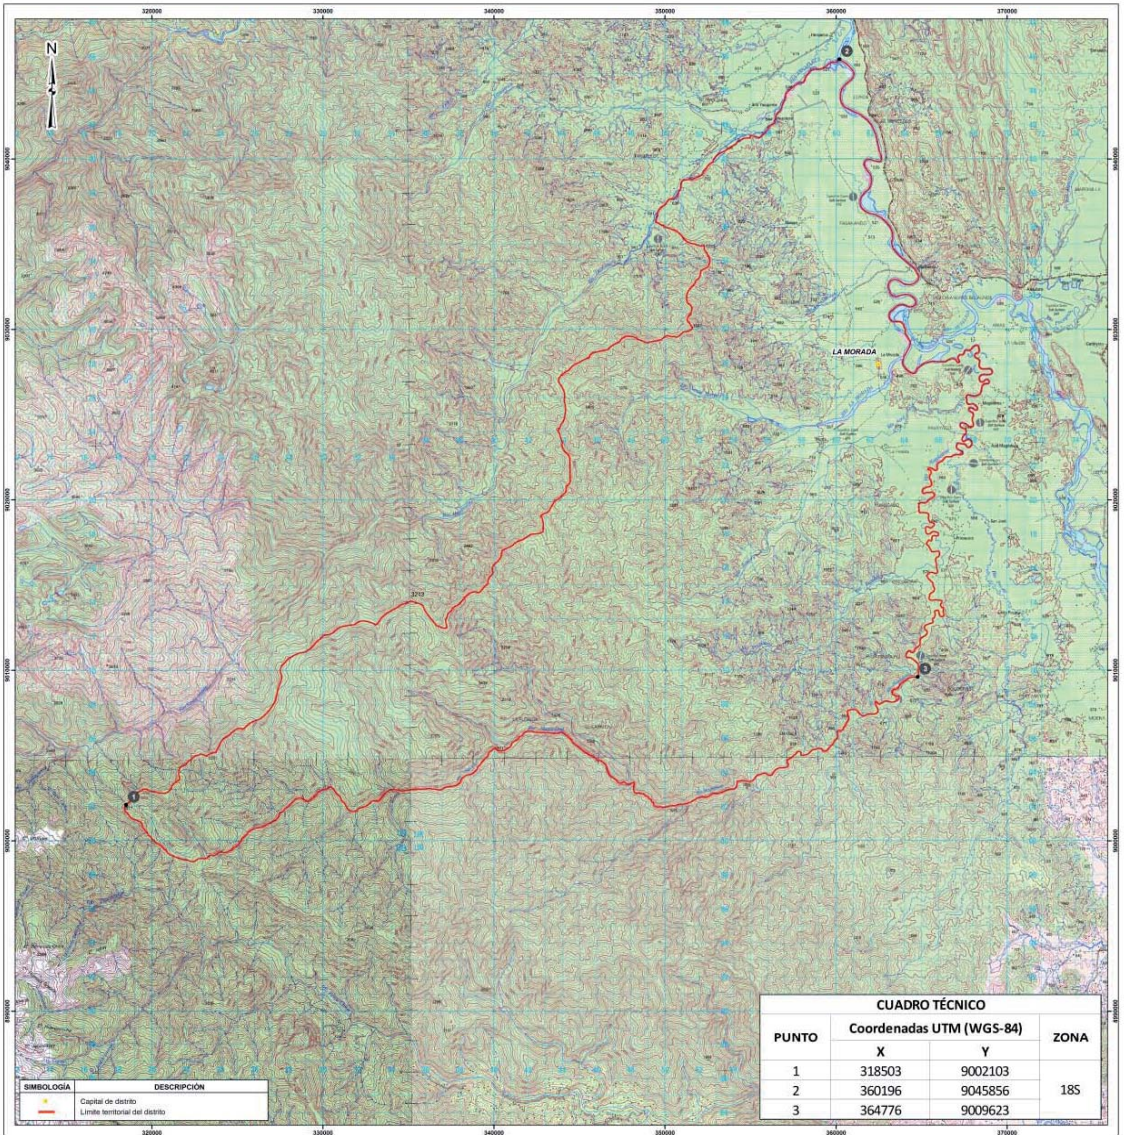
320000
330000
340000
350000
360000
370000

N

2

LA MORADA

3219

3

1

9040000
9030000
9020000
9010000
9000000
8990000

CUADRO TÉCNICO

| PUNTO | Coordenadas UTM (WGS-84) X | Coordenadas UTM (WGS-84) Y | ZONA |
|---|---|---|---|
| 1 | 318503 | 9002103 | 18S |
| 2 | 360196 | 9045856 | 18S |
| 3 | 364776 | 9009623 | 18S |

| SIMBOLOGÍA | DESCRIPCIÓN |
|---|---|
| | Capital de distrito |
| | Límite territorial del distrito |

320000
330000
340000
350000
360000
370000